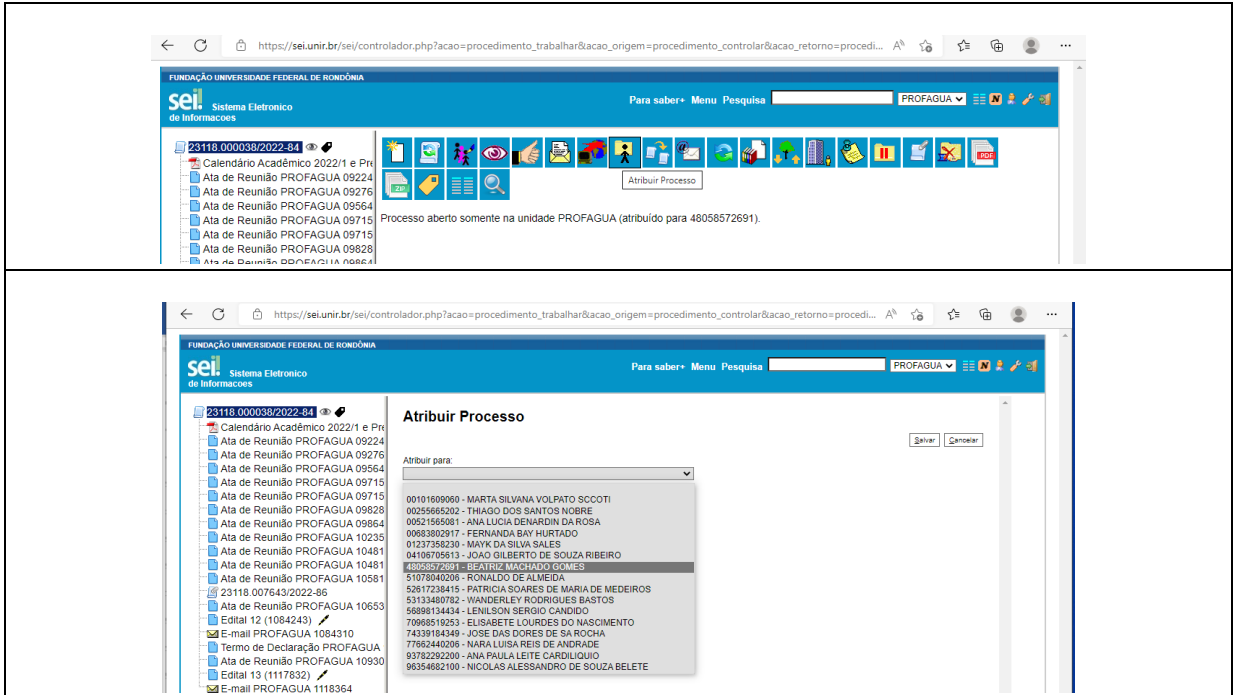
https://sei.unir.br/sei/controlador.php?acao=procedimento_trabalhar&acao_origem=procedimento_controlar&acao_retorno=procedi...

FUNDAÇÃO UNIVERSIDADE FEDERAL DE RONDÔNIA

sei! Sistema Eletronico de Informacoes

Para saber+ Menu Pesquisa PROFAGUA

23118.000038/2022-84
Calendário Acadêmico 2022/1 e Pre
Ata de Reunião PROFAGUA 09224
Ata de Reunião PROFAGUA 09276
Ata de Reunião PROFAGUA 09564
Ata de Reunião PROFAGUA 09715
Ata de Reunião PROFAGUA 09715
Ata de Reunião PROFAGUA 09828
Ata de Reunião PROFAGUA 09864

Atribuir Processo

Processo aberto somente na unidade PROFAGUA (atribuído para 48058572691).

https://sei.unir.br/sei/controlador.php?acao=procedimento_trabalhar&acao_origem=procedimento_controlar&acao_retorno=procedi...

FUNDAÇÃO UNIVERSIDADE FEDERAL DE RONDÔNIA

sei! Sistema Eletronico de Informacoes

Para saber+ Menu Pesquisa PROFAGUA

23118.000038/2022-84
Calendário Acadêmico 2022/1 e Pre
Ata de Reunião PROFAGUA 09224
Ata de Reunião PROFAGUA 09276
Ata de Reunião PROFAGUA 09564
Ata de Reunião PROFAGUA 09715
Ata de Reunião PROFAGUA 09715
Ata de Reunião PROFAGUA 09828
Ata de Reunião PROFAGUA 09864
Ata de Reunião PROFAGUA 10235
Ata de Reunião PROFAGUA 10481
Ata de Reunião PROFAGUA 10481
Ata de Reunião PROFAGUA 10581
23118.007643/2022-86
Ata de Reunião PROFAGUA 10653
Edital 12 (1084243)
E-mail PROFAGUA 1084310
Termo de Declaração PROFAGUA
Ata de Reunião PROFAGUA 10930
Edital 13 (1117832)
E-mail PROFAGUA 1118364

Atribuir Processo

Salvar Cancelar

Atribuir para:

00101609060 - MARTA SILVANA VOLPATO SCCOTI
00255665202 - THIAGO DOS SANTOS NOBRE
00521565081 - ANA LUCIA DENARDIN DA ROSA
00683802917 - FERNANDA BAY HURTADO
01237358230 - MAYK DA SILVA SALES
04106705613 - JOAO GILBERTO DE SOUZA RIBEIRO
48058572691 - BEATRIZ MACHADO GOMES
51078040206 - RONALDO DE ALMEIDA
52617238415 - PATRICIA SOARES DE MARIA DE MEDEIROS
53133480782 - WANDERLEY RODRIGUES BASTOS
56898134434 - LENILSON SERGIO CANDIDO
70968519253 - ELISABETE LOURDES DO NASCIMENTO
74339184349 - JOSE DAS DORES DE SA ROCHA
77662440206 - NARA LUISA REIS DE ANDRADE
93782292200 - ANA PAULA LEITE CARDILIQUIO
96354682100 - NICOLAS ALESSANDRO DE SOUZA BELETE